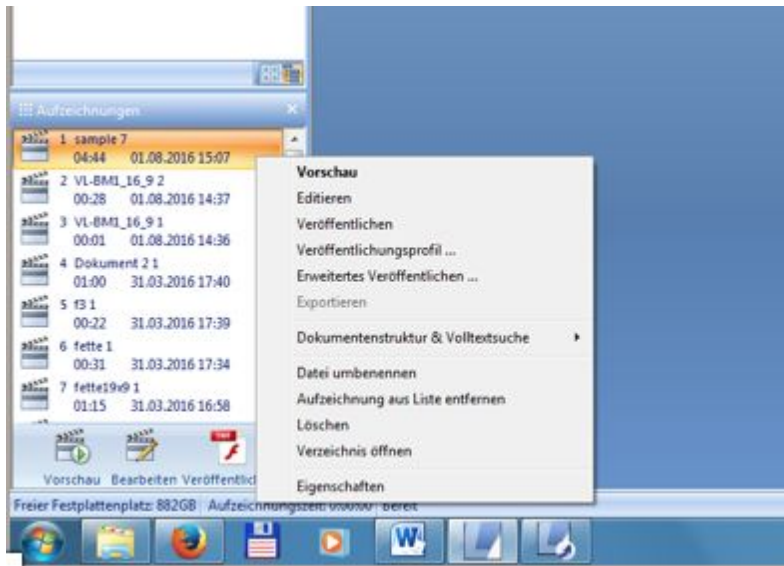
Aufzeichnungen

1 sample 7
04:44 01.08.2016 15:07
2 VL-BM1_16_9 2
00:28 01.08.2016 14:37
3 VL-BM1_16_9 1
00:01 01.08.2016 14:36
4 Dokument 2 1
01:00 31.03.2016 17:40
5 f3 1
00:22 31.03.2016 17:39
6 fette 1
00:31 31.03.2016 17:34
7 fette19x9 1
01:15 31.03.2016 16:58

Vorschau Bearbeiten Veröffentlic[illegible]

Freier Festplattenplatz: 882GB Aufzeichnungszeit: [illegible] Bereit

Vorschau
Editieren
Veröffentlichen
Veröffentlichungsprofil ...
Erweitertes Veröffentlichen ...
Exportieren
Dokumentenstruktur & Volltextsuche
Datei umbenennen
Aufzeichnung aus Liste entfernen
Löschen
Verzeichnis öffnen
Eigenschaften